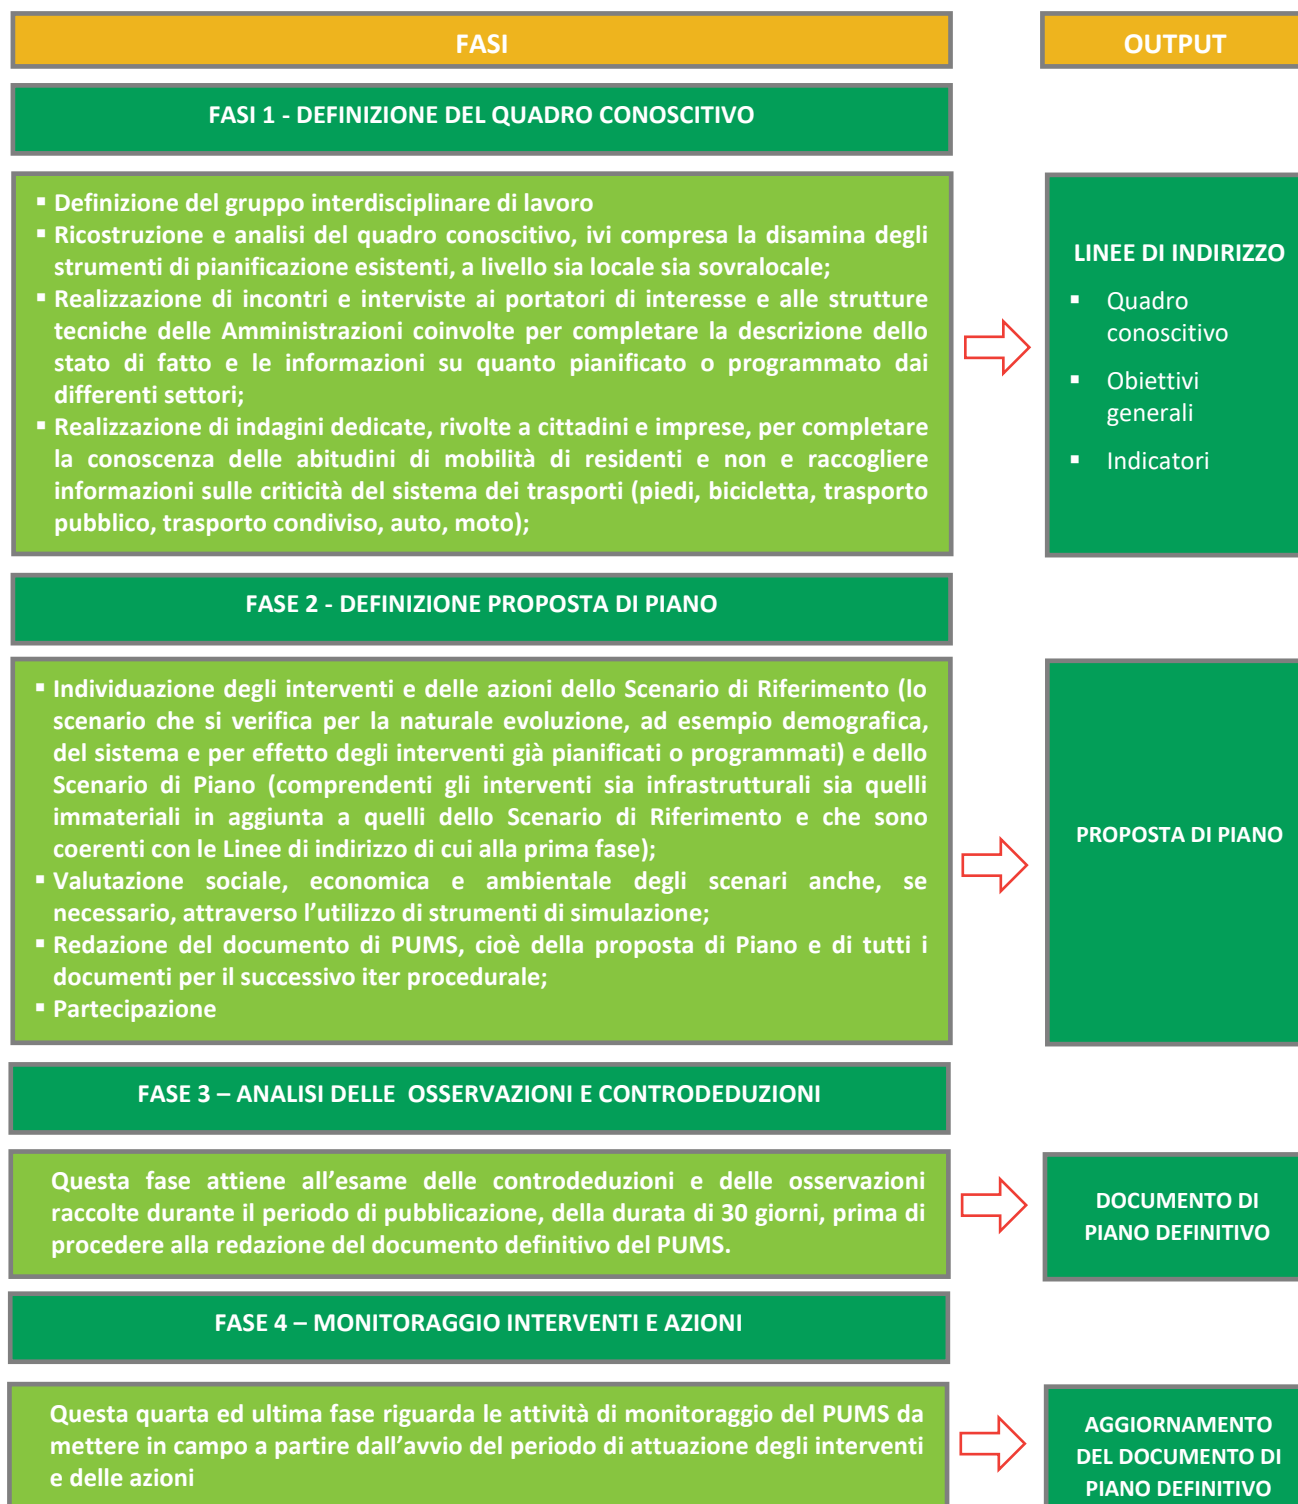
FASI

OUTPUT

FASI 1 - DEFINIZIONE DEL QUADRO CONOSCITIVO

▪ Definizione del gruppo interdisciplinare di lavoro
▪ Ricostruzione e analisi del quadro conoscitivo, ivi compresa la disamina degli strumenti di pianificazione esistenti, a livello sia locale sia sovralocale;
▪ Realizzazione di incontri e interviste ai portatori di interesse e alle strutture tecniche delle Amministrazioni coinvolte per completare la descrizione dello stato di fatto e le informazioni su quanto pianificato o programmato dai differenti settori;
▪ Realizzazione di indagini dedicate, rivolte a cittadini e imprese, per completare la conoscenza delle abitudini di mobilità di residenti e non e raccogliere informazioni sulle criticità del sistema dei trasporti (piedi, bicicletta, trasporto pubblico, trasporto condiviso, auto, moto);

LINEE DI INDIRIZZO
▪ Quadro conoscitivo
▪ Obiettivi generali
▪ Indicatori

FASE 2 - DEFINIZIONE PROPOSTA DI PIANO

▪ Individuazione degli interventi e delle azioni dello Scenario di Riferimento (lo scenario che si verifica per la naturale evoluzione, ad esempio demografica, del sistema e per effetto degli interventi già pianificati o programmati) e dello Scenario di Piano (comprendenti gli interventi sia infrastrutturali sia quelli immateriali in aggiunta a quelli dello Scenario di Riferimento e che sono coerenti con le Linee di indirizzo di cui alla prima fase);
▪ Valutazione sociale, economica e ambientale degli scenari anche, se necessario, attraverso l'utilizzo di strumenti di simulazione;
▪ Redazione del documento di PUMS, cioè della proposta di Piano e di tutti i documenti per il successivo iter procedurale;
▪ Partecipazione

PROPOSTA DI PIANO

FASE 3 – ANALISI DELLE OSSERVAZIONI E CONTRODEDUZIONI

Questa fase attiene all'esame delle controdeduzioni e delle osservazioni raccolte durante il periodo di pubblicazione, della durata di 30 giorni, prima di procedere alla redazione del documento definitivo del PUMS.

DOCUMENTO DI PIANO DEFINITIVO

FASE 4 – MONITORAGGIO INTERVENTI E AZIONI

Questa quarta ed ultima fase riguarda le attività di monitoraggio del PUMS da mettere in campo a partire dall'avvio del periodo di attuazione degli interventi e delle azioni

AGGIORNAMENTO DEL DOCUMENTO DI PIANO DEFINITIVO